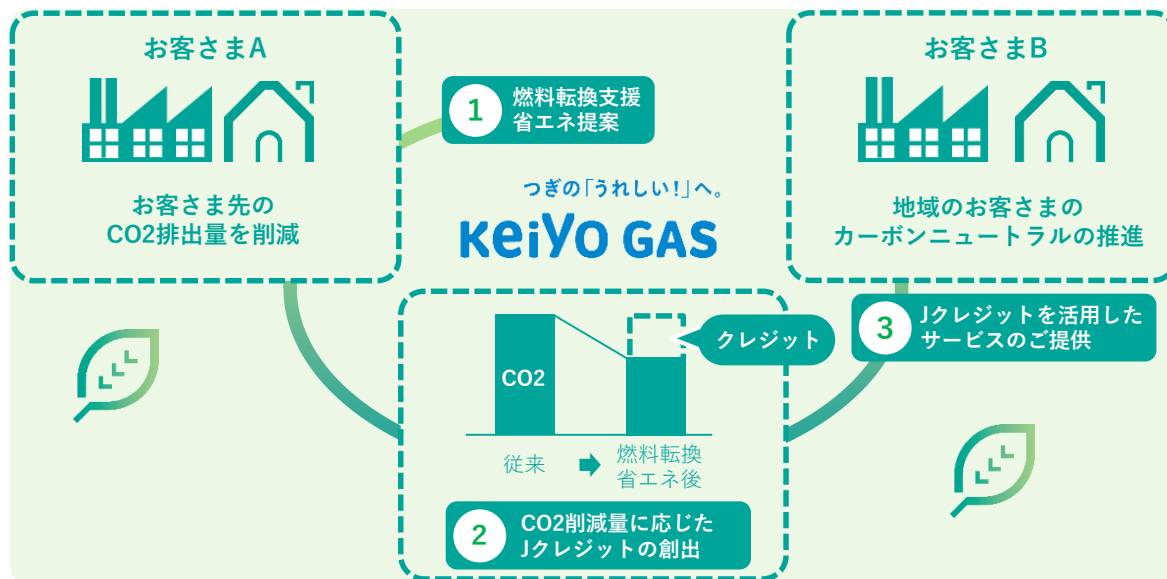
お客さまA

お客さま先の
CO2排出量を削減

1 燃料転換支援
省エネ提案

つぎの「うれしい!」へ。
KEIYO GAS

お客さまB

地域のお客さまの
カーボンニュートラルの推進

3 Jクレジットを活用した
サービスのご提供

CO2

クレジット

従来

燃料転換
省エネ後

2 CO2削減量に応じた
Jクレジットの創出